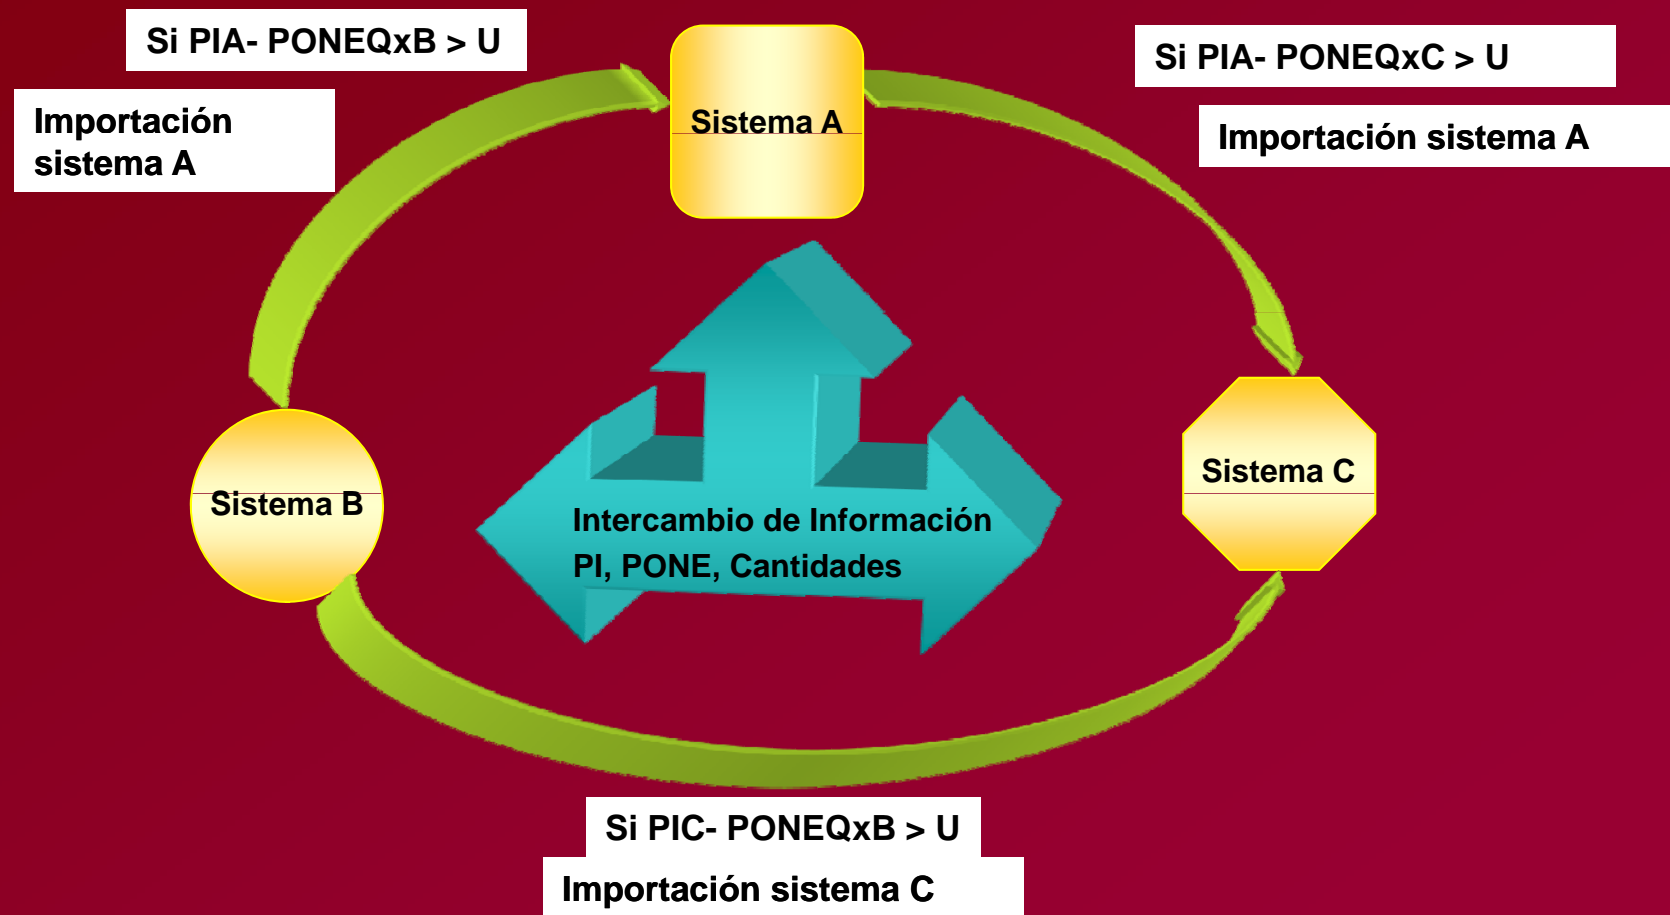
Si PIA- PONEQxB > U

Importación sistema A

Sistema A

Si PIA- PONEQxC > U

Importación sistema A

Sistema B

Intercambio de Información
PI, PONE, Cantidades

Sistema C

Si PIC- PONEQxB > U

Importación sistema C